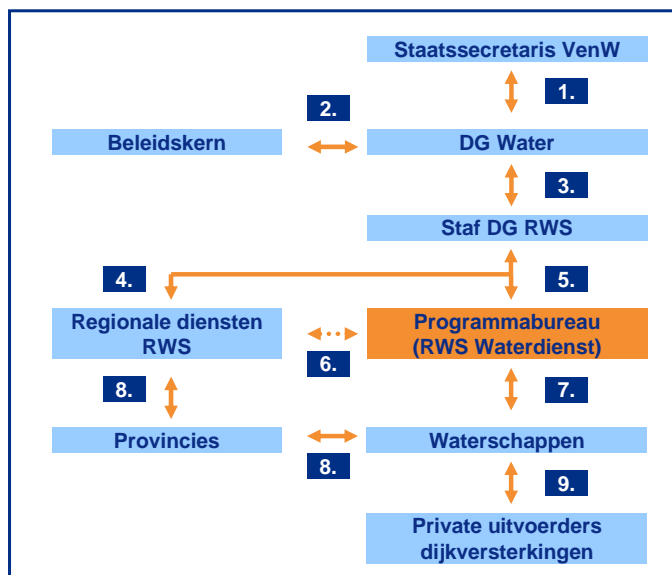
Staatssecretaris VenW

1.

2.

Beleidskern

DG Water

3.

Staf DG RWS

4.

5.

Regionale diensten RWS

6.

Programmabureau (RWS Waterdienst)

8.

7.

Provincies

8.

Waterschappen

9.

Private uitvoerders dijkversterkingen